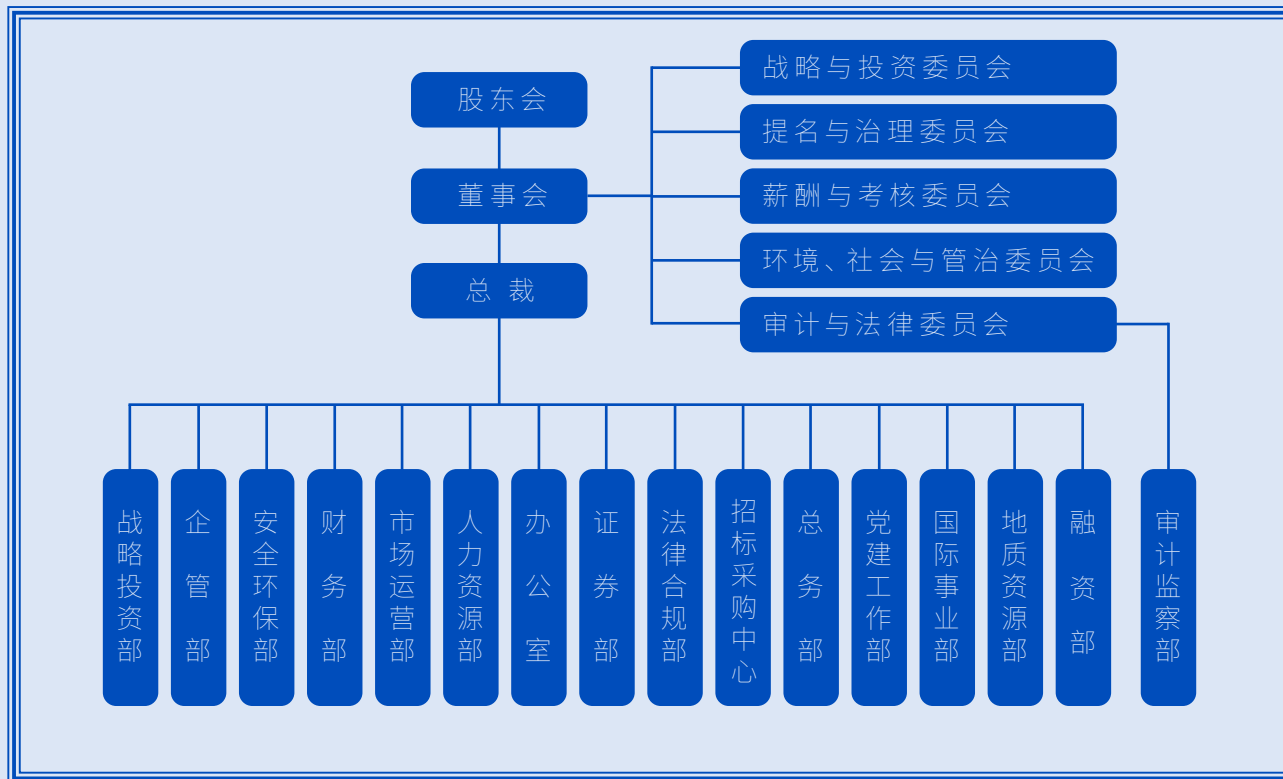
股东会

董事会

总 裁

战略与投资委员会

提名与治理委员会

薪酬与考核委员会

环境、社会与管治委员会

审计与法律委员会

战略投资部

企管部

安全环保部

财务部

市场运营部

人力资源部

办公室

证券部

法律合规部

招标采购中心

总务部

党建工作部

国际事业部

地质资源部

融资部

审计监察部